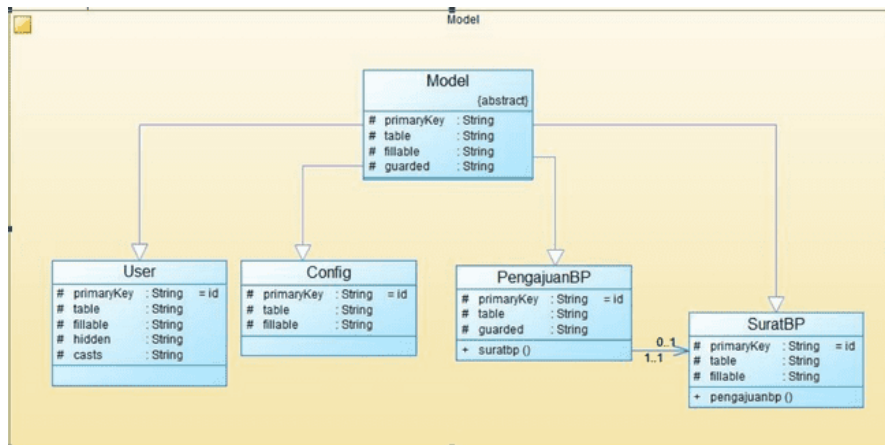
Model

Model
{abstract}
# primaryKey : String
# table : String
# fillable : String
# guarded : String

User
# primaryKey : String = id
# table : String
# fillable : String
# hidden : String
# casts : String

Config
# primaryKey : String = id
# table : String
# fillable : String

PengajuanBP
# primaryKey : String = id
# table : String
# guarded : String
+ suratbp ()

0..1
1..1

SuratBP
# primaryKey : String = id
# table : String
# fillable : String
+ pengajuanbp ()